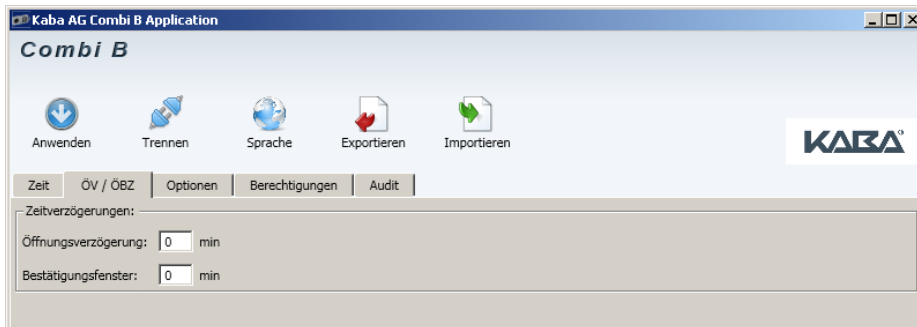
Kaba AG Combi B Application

Combi B

Anwenden
Trennen
Sprache
Exportieren
Importieren

KABA®

Zeit
ÖV / ÖBZ
Optionen
Berechtigungen
Audit

Zeitverzögerungen:

Öffnungsverzögerung: 0 min

Bestätigungsfenster: 0 min